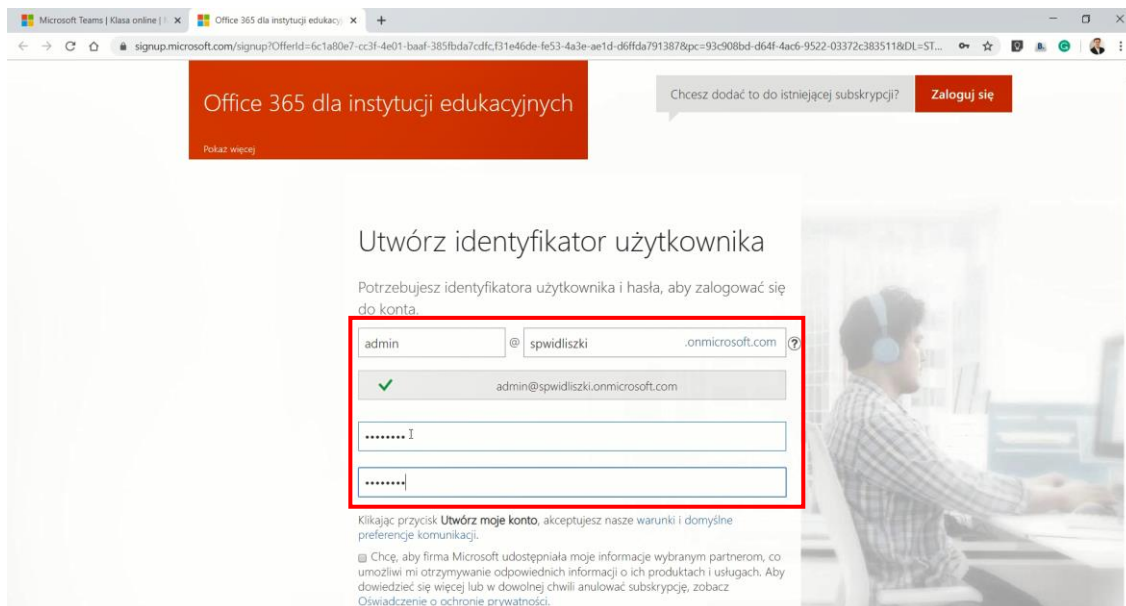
Microsoft Teams | Klasa online | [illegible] ×
Office 365 dla instytucji edukacy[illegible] ×
+

signup.microsoft.com/signup?OfferId=6c1a80e7-cc3f-4e01-baaf-385fbda7cdfc,f31e46de-fe53-4a3e-ae1d-d6ffda791387&pc=93c908bd-d64f-4ac6-9522-03372c383511&DL=ST...

Office 365 dla instytucji edukacyjnych

Pokaż więcej

Chcesz dodać to do istniejącej subskrypcji?

Zaloguj się

Utwórz identyfikator użytkownika

Potrzebujesz identyfikatora użytkownika i hasła, aby zalogować się do konta.

admin

@

spwidliszki

.onmicrosoft.com

?

admin@spwidliszki.onmicrosoft.com

••••••••

••••••••

Klikając przycisk Utwórz moje konto, akceptujesz nasze warunki i domyślne preferencje komunikacji.

Chcę, aby firma Microsoft udostępniała moje informacje wybranym partnerom, co umożliwi mi otrzymywanie odpowiednich informacji o ich produktach i usługach. Aby dowiedzieć się więcej lub w dowolnej chwili anulować subskrypcję, zobacz Oświadczenie o ochronie prywatności.